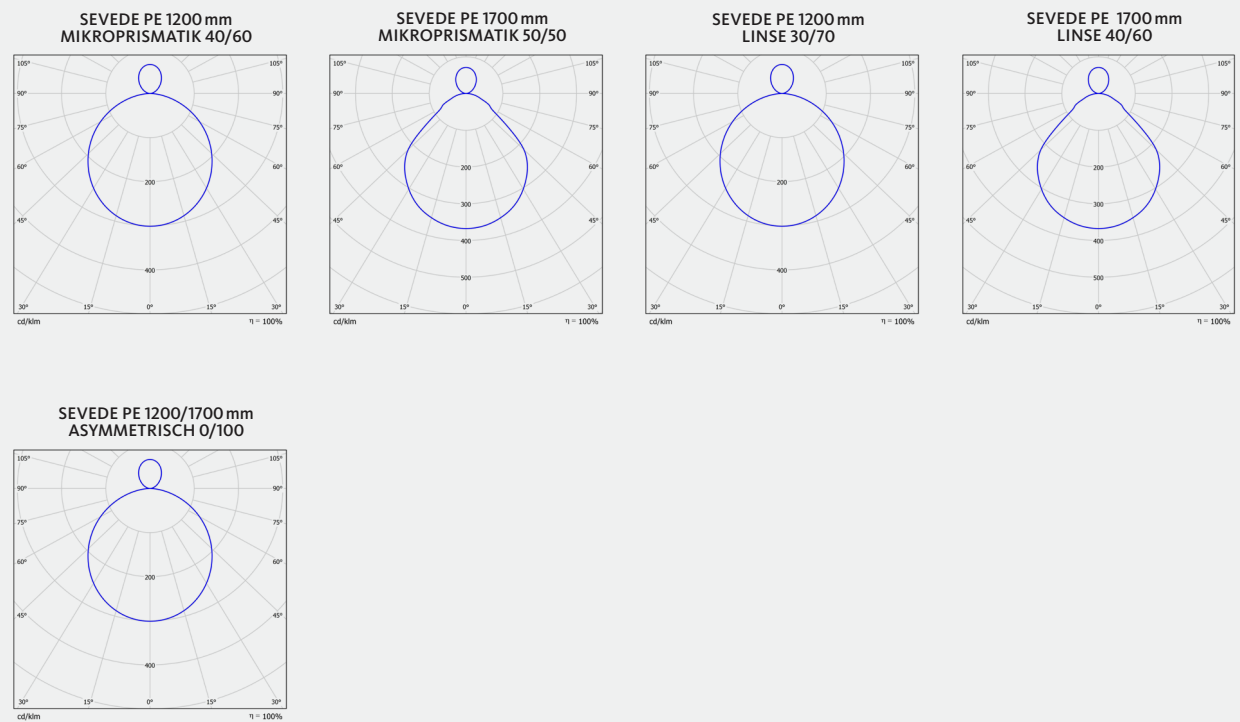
SEVEDE PE 1200 mm
MIKROPRISMATIK 40/60

105° 105°
90° 90°
75° 75°
60° 60°
200
45° 45°
400
30° 15° 0° 15° 30°
cd/klm $\eta$ = 100%

SEVEDE PE 1700 mm
MIKROPRISMATIK 50/50

105° 105°
90° 90°
75° 75°
60° 200 60°
300
45° 45°
400
500
30° 15° 0° 15° 30°
cd/klm $\eta$ = 100%

SEVEDE PE 1200 mm
LINSE 30/70

105° 105°
90° 90°
75° 75°
60° 60°
200
45° 45°
400
30° 15° 0° 15° 30°
cd/klm $\eta$ = 100%

SEVEDE PE 1700 mm
LINSE 40/60

105° 105°
90° 90°
75° 75°
60° 200 60°
300
45° 45°
400
500
30° 15° 0° 15° 30°
cd/klm $\eta$ = 100%

SEVEDE PE 1200/1700 mm
ASYMMETRISCH 0/100

105° 105°
90° 90°
75° 75°
60° 60°
200
45° 45°
400
30° 15° 0° 15° 30°
cd/klm $\eta$ = 100%